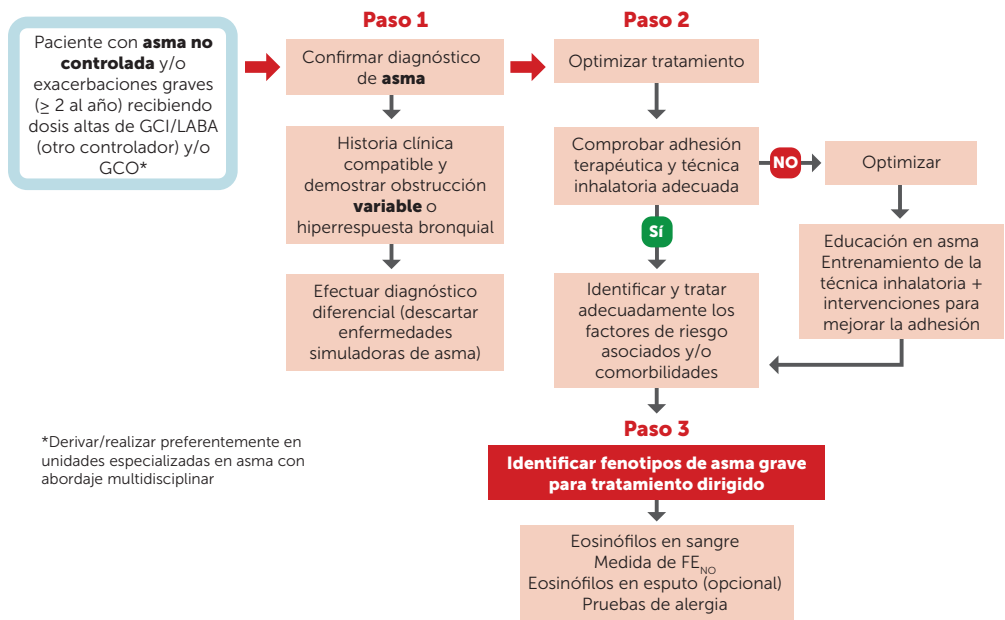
Paciente con **asma no controlada** y/o exacerbaciones graves (≥ 2 al año) recibiendo dosis altas de GCI/LABA (otro controlador) y/o GCO*

Paso 1

Confirmar diagnóstico de **asma**

Historia clínica compatible y demostrar obstrucción **variable** o hiperrespuesta bronquial

Efectuar diagnóstico diferencial (descartar enfermedades simuladoras de asma)

Paso 2

Optimizar tratamiento

Comprobar adhesión terapéutica y técnica inhalatoria adecuada

NO

Optimizar

Educación en asma
Entrenamiento de la técnica inhalatoria + intervenciones para mejorar la adhesión

Sí

Identificar y tratar adecuadamente los factores de riesgo asociados y/o comorbilidades

Paso 3

Identificar fenotipos de asma grave para tratamiento dirigido

Eosinófilos en sangre
Medida de $FE_{NO}$
Eosinófilos en esputo (opcional)
Pruebas de alergia

*Derivar/realizar preferentemente en unidades especializadas en asma con abordaje multidisciplinar